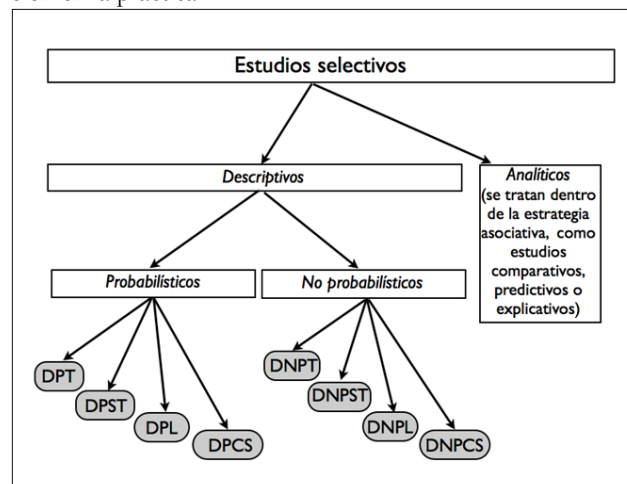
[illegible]

Estudios selectivos

Descriptivos

Analíticos (se tratan dentro de la estrategia asociativa, como estudios comparativos, predictivos o explicativos)

Probabilísticos

No probabilísticos

DPT

DPST

DPL

DPCS

DNPT

DNPST

DNPL

DNPCS